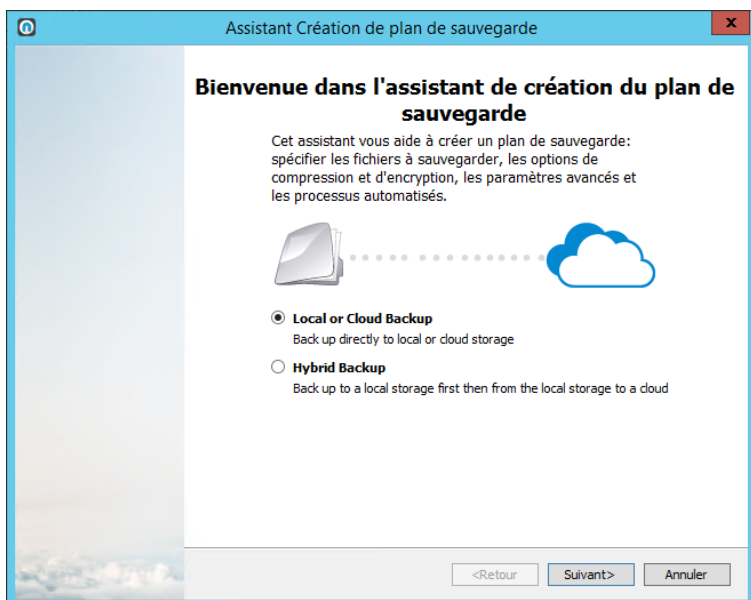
Assistant Création de plan de sauvegarde

x

Bienvenue dans l'assistant de création du plan de sauvegarde

Cet assistant vous aide à créer un plan de sauvegarde: spécifier les fichiers à sauvegarder, les options de compression et d'encryption, les paramètres avancés et les processus automatisés.

Local or Cloud Backup
Back up directly to local or cloud storage

Hybrid Backup
Back up to a local storage first then from the local storage to a cloud

<Retour
Suivant>
Annuler